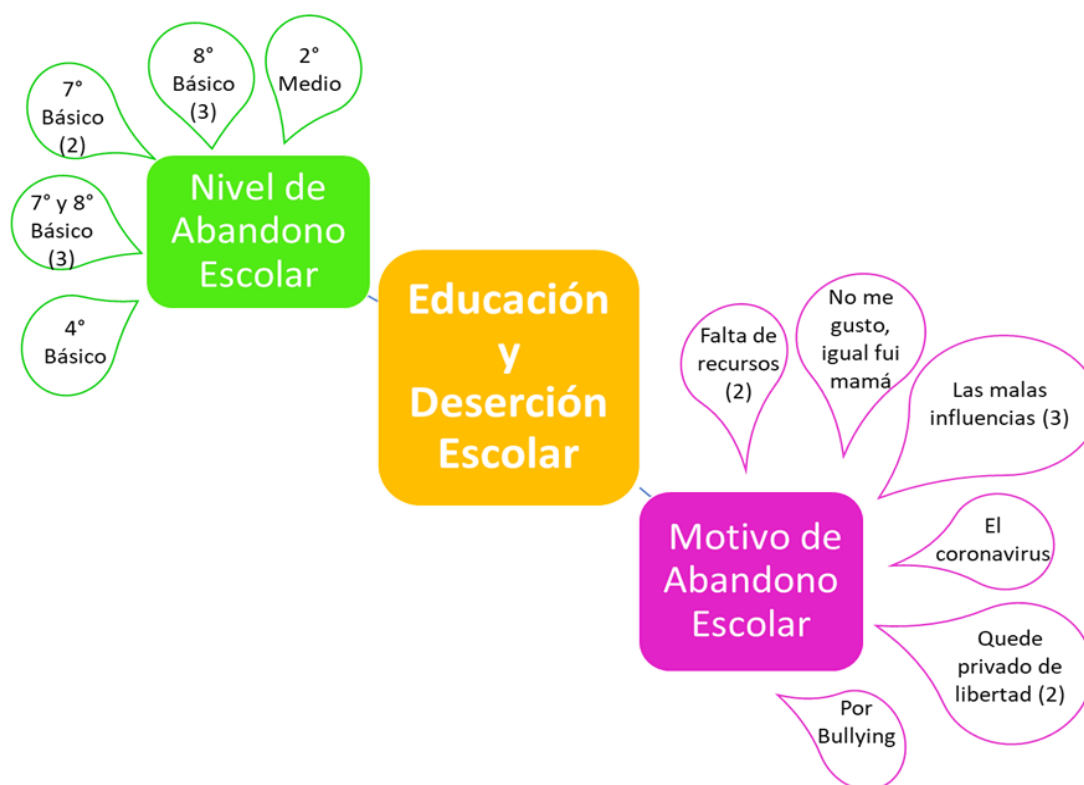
Educación y Deserción Escolar

Nivel de Abandono Escolar

7° Básico (2)

8° Básico (3)

2° Medio

7° y 8° Básico (3)

4° Básico

Motivo de Abandono Escolar

Falta de recursos (2)

No me gusto, igual fui mamá

Las malas influencias (3)

El coronavirus

Quede privado de libertad (2)

Por Bullying